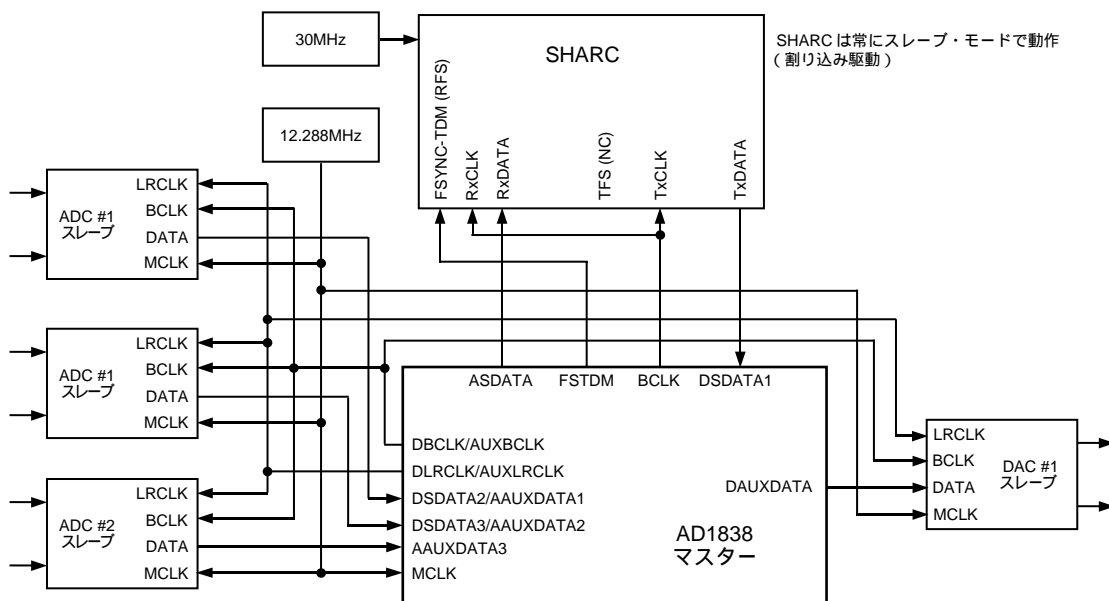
30MHz

SHARC

SHARC は常にスレーブ・モードで動作
( 割り込み駆動 )

12.288MHz

FSYNC-TDM (RFS)
RxCLK
RxDATA
TFS (NC)
TxCLK
TxDATA

ADC #1
スレーブ
LRCLK
BCLK
DATA
MCLK

ADC #1
スレーブ
LRCLK
BCLK
DATA
MCLK

ADC #2
スレーブ
LRCLK
BCLK
DATA
MCLK

ASDATA
FSTDM
BCLK
DSDATA1

DBCLK/AUXBCLK
DLRCLK/AUXLRCLK
DSDATA2/AAUXDATA1
DSDATA3/AAUXDATA2
AAUXDATA3
MCLK

DAUXDATA

AD1838
マスター

LRCLK
BCLK
DATA
MCLK
DAC #1
スレーブ